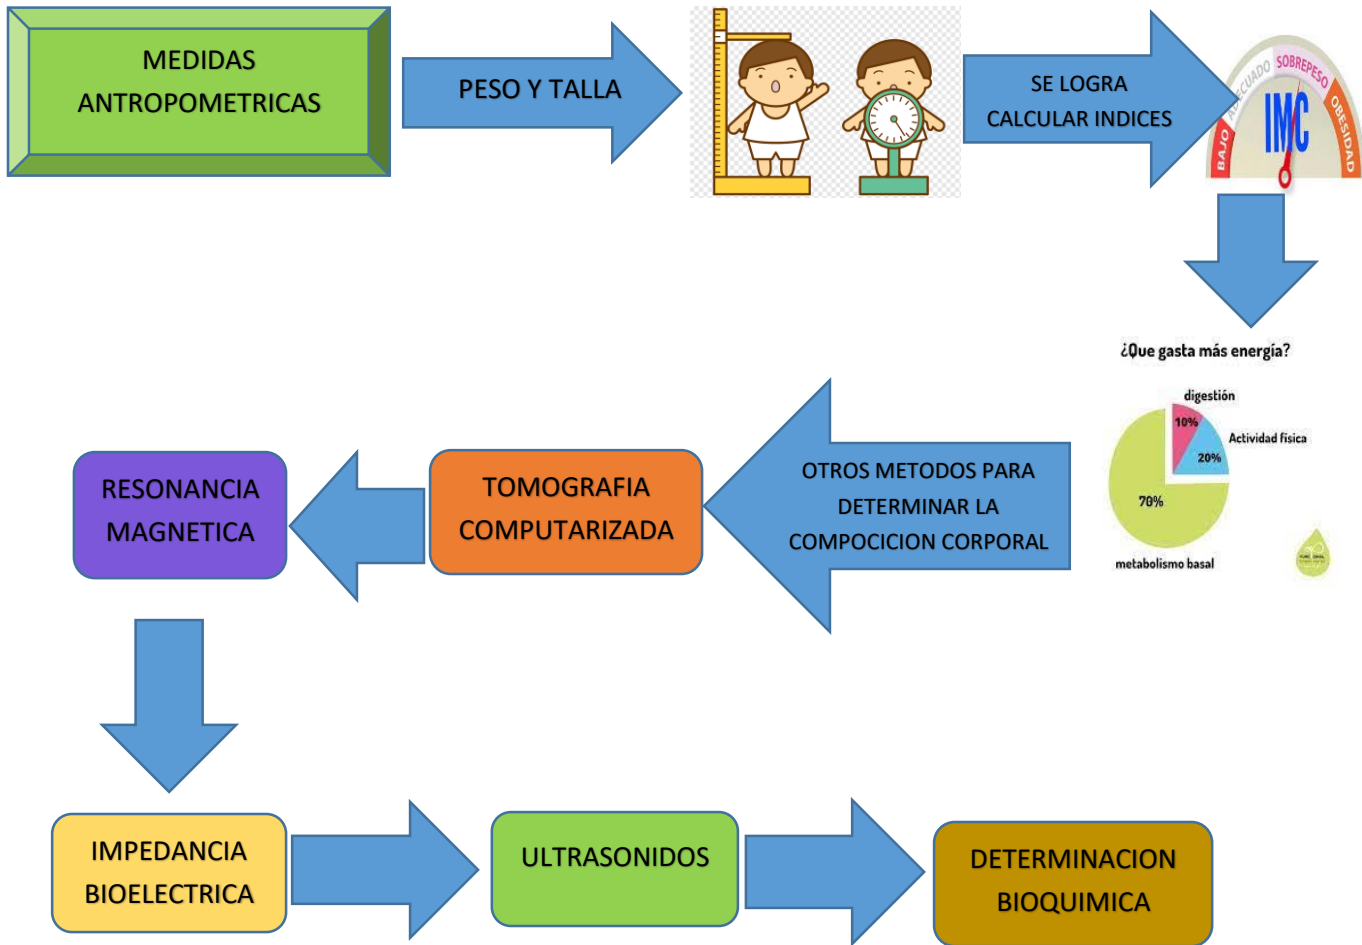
MEDIDAS ANTROPOMETRICAS

PESO Y TALLA

SE LOGRA CALCULAR INDICES

BAJO ADECUADO SOBREPESO OBESIDAD
IMC

¿Que gasta más energía?

digestión
10%
Actividad física
20%
70%
metabolismo basal

OTROS METODOS PARA DETERMINAR LA COMPOCICION CORPORAL

TOMOGRAFIA COMPUTARIZADA

RESONANCIA MAGNETICA

IMPEDANCIA BIOELECTRICA

ULTRASONIDOS

DETERMINACION BIOQUIMICA